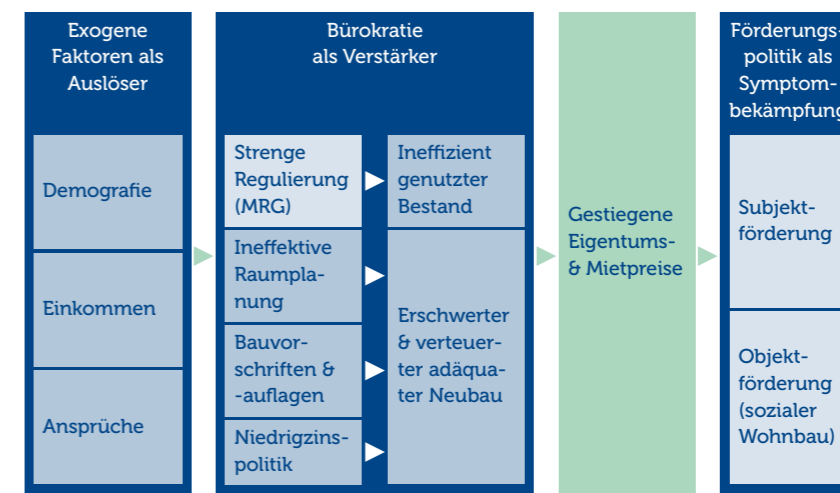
Exogene Faktoren als Auslöser

Demografie

Einkommen

Ansprüche

Bürokratie als Verstärker

Strenge Regulierung (MRG)

Ineffizient genutzter Bestand

Ineffektive Raumplanung

Bauvorschriften & -auflagen

Niedrigzinspolitik

Erschwerter & verteuerter adäquater Neubau

Gestiegene Eigentums- & Mietpreise

Förderungspolitik als Symptombekämpfung

Subjektförderung

Objektförderung (sozialer Wohnbau)